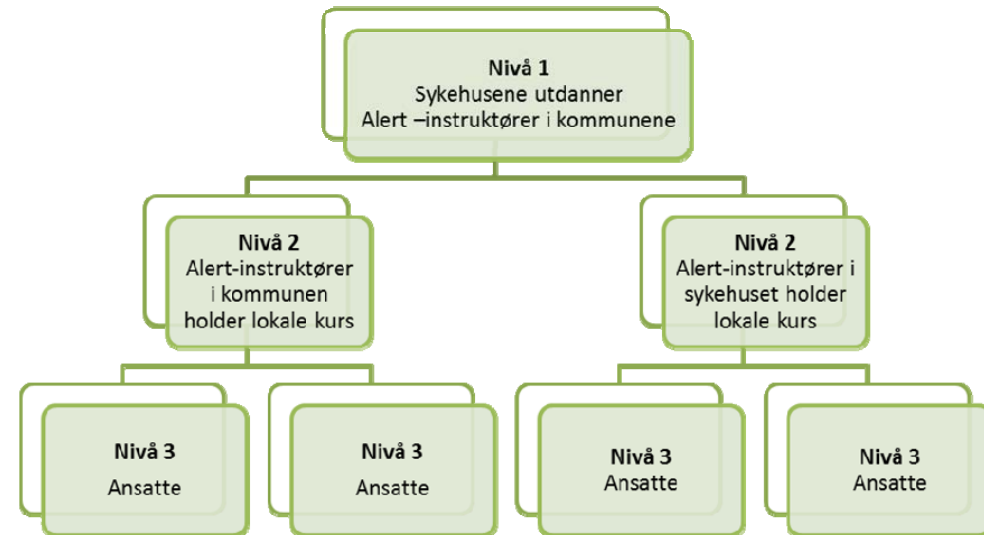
Nivå 1
Sykehusene utdanner
Alert –instruktører i kommunene

Nivå 2
Alert-instruktører i kommunen holder lokale kurs

Nivå 2
Alert-instruktører i sykehuset holder lokale kurs

Nivå 3
Ansatte

Nivå 3
Ansatte

Nivå 3
Ansatte

Nivå 3
Ansatte